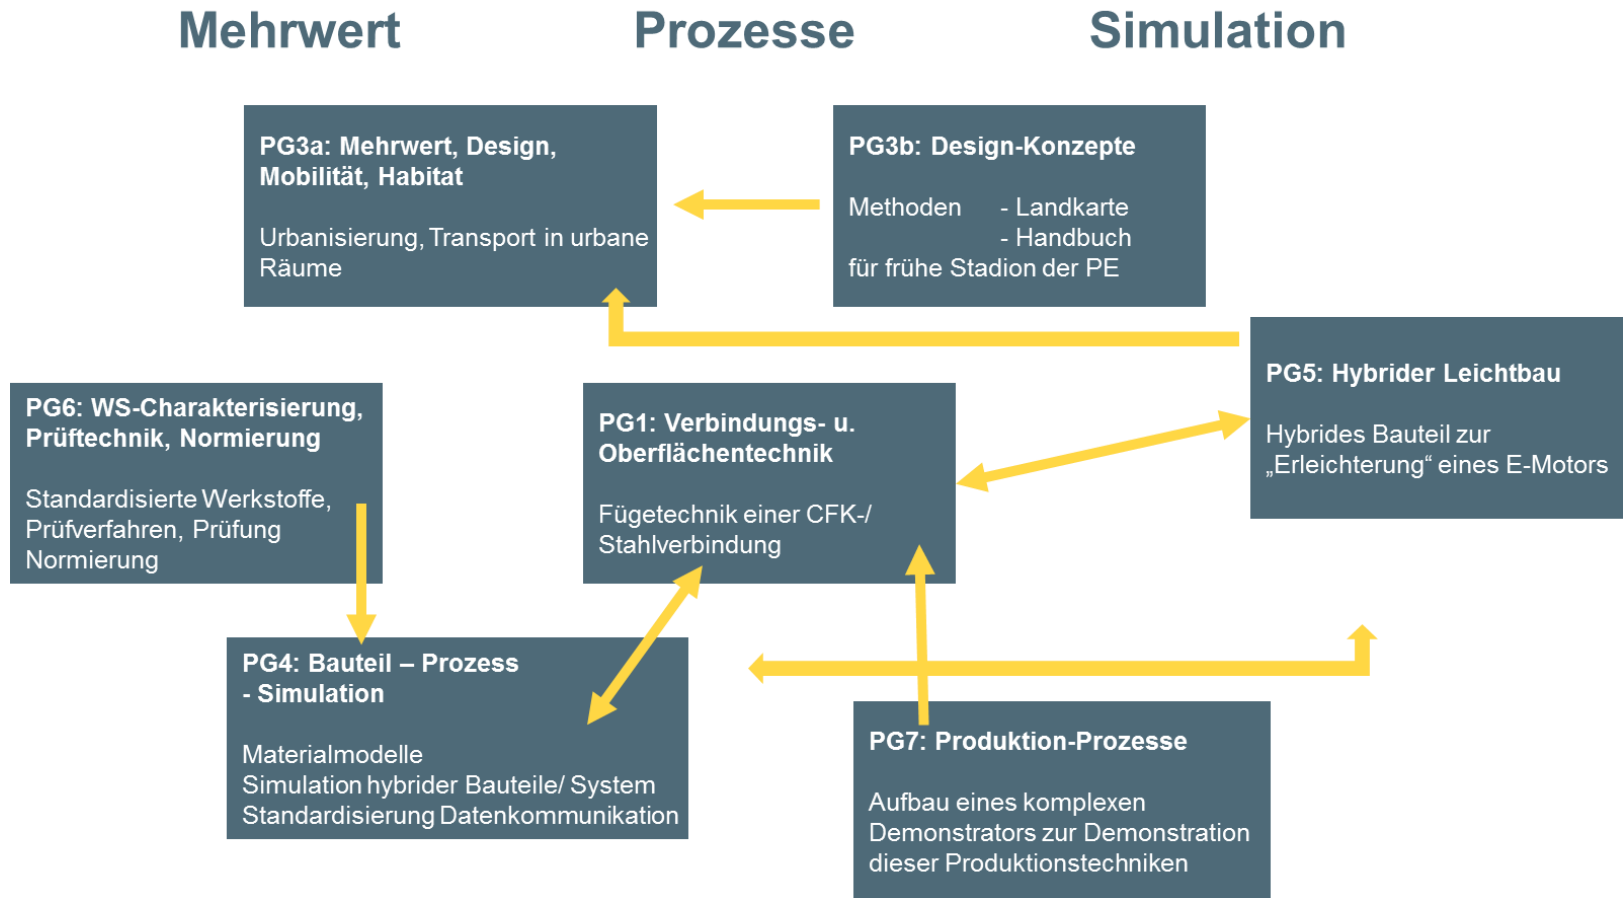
Mehrwert

Prozesse

Simulation

PG3a: Mehrwert, Design, Mobilität, Habitat

Urbanisierung, Transport in urbane Räume

PG3b: Design-Konzepte

Methoden - Landkarte
- Handbuch
für frühe Stadion der PE

PG5: Hybrider Leichtbau

Hybrides Bauteil zur „Erleichterung“ eines E-Motors

PG6: WS-Charakterisierung, Prüftechnik, Normierung

Standardisierte Werkstoffe, Prüfverfahren, Prüfung Normierung

PG1: Verbindungs- u. Oberflächentechnik

Fügetechnik einer CFK-/ Stahlverbindung

PG4: Bauteil – Prozess - Simulation

Materialmodelle
Simulation hybrider Bauteile/ System
Standardisierung Datenkommunikation

PG7: Produktion-Prozesse

Aufbau eines komplexen Demonstrators zur Demonstration dieser Produktionstechniken